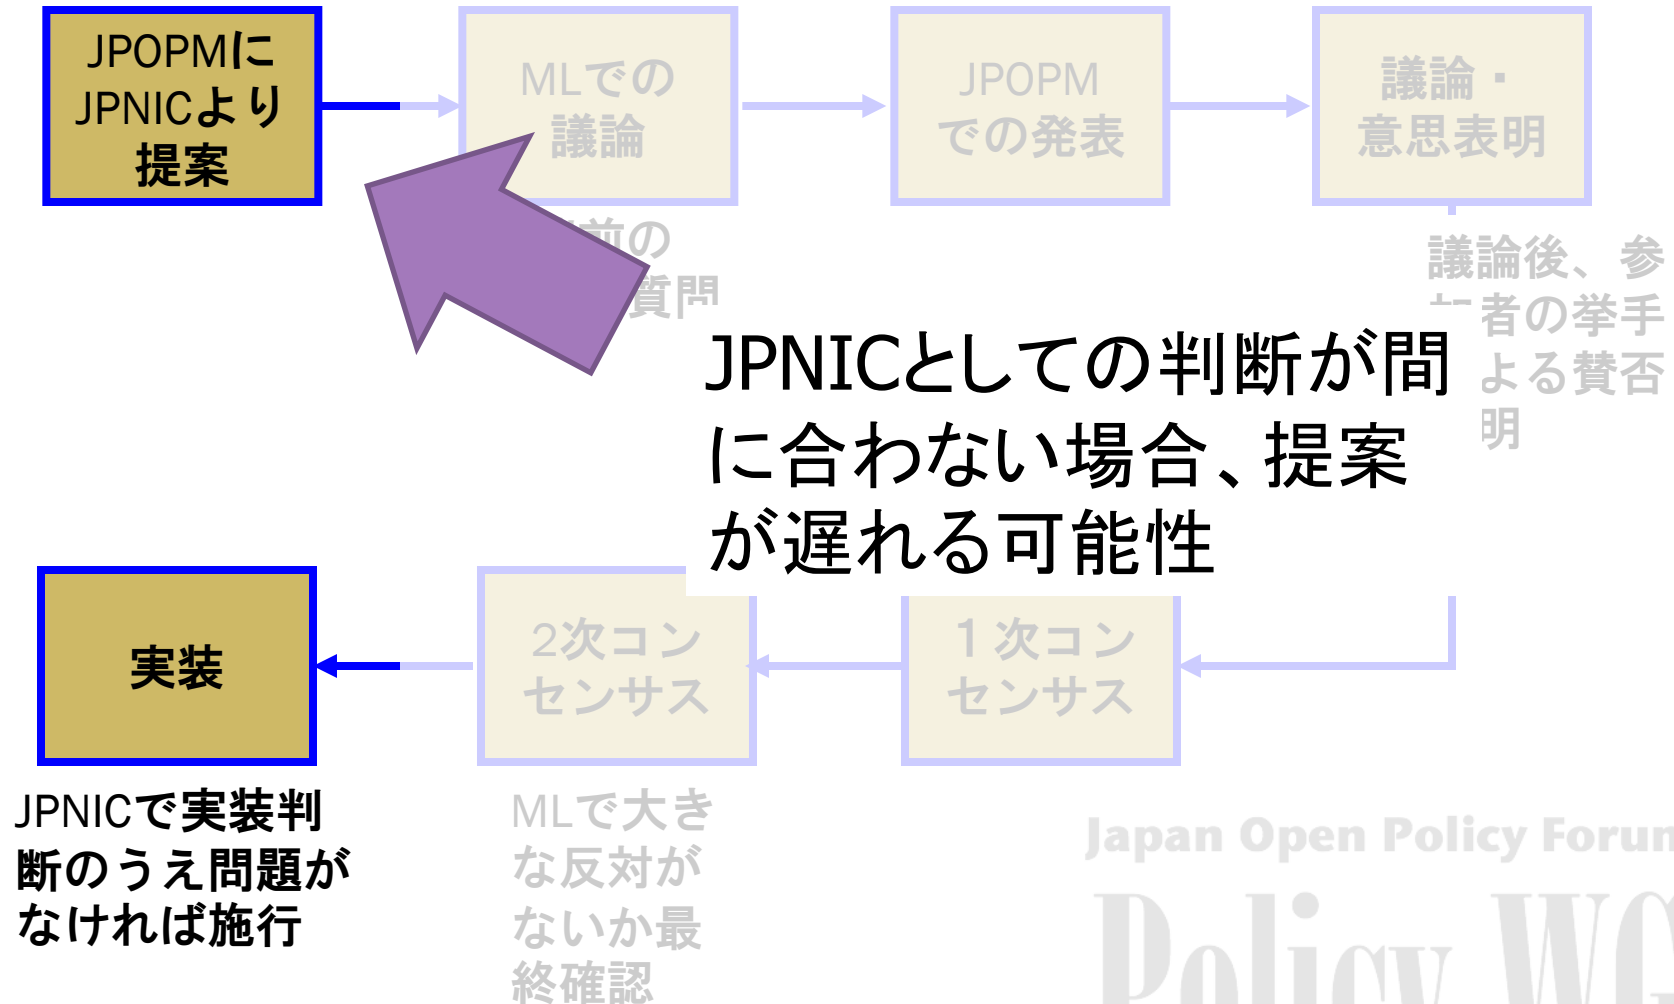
JPOPMにJPNICより提案

MLでの議論

JPOPMでの発表

議論・意思表明

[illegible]前の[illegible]質問

議論後、参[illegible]者の挙手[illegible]よる賛否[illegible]明

JPNICとしての判断が間に合わない場合、提案が遅れる可能性

実装

2次コンセンサス

1次コンセンサス

JPNICで実装判断のうえ問題がなければ施行

MLで大きな反対がないか最終確認

Japan Open Policy Forum

Policy WG